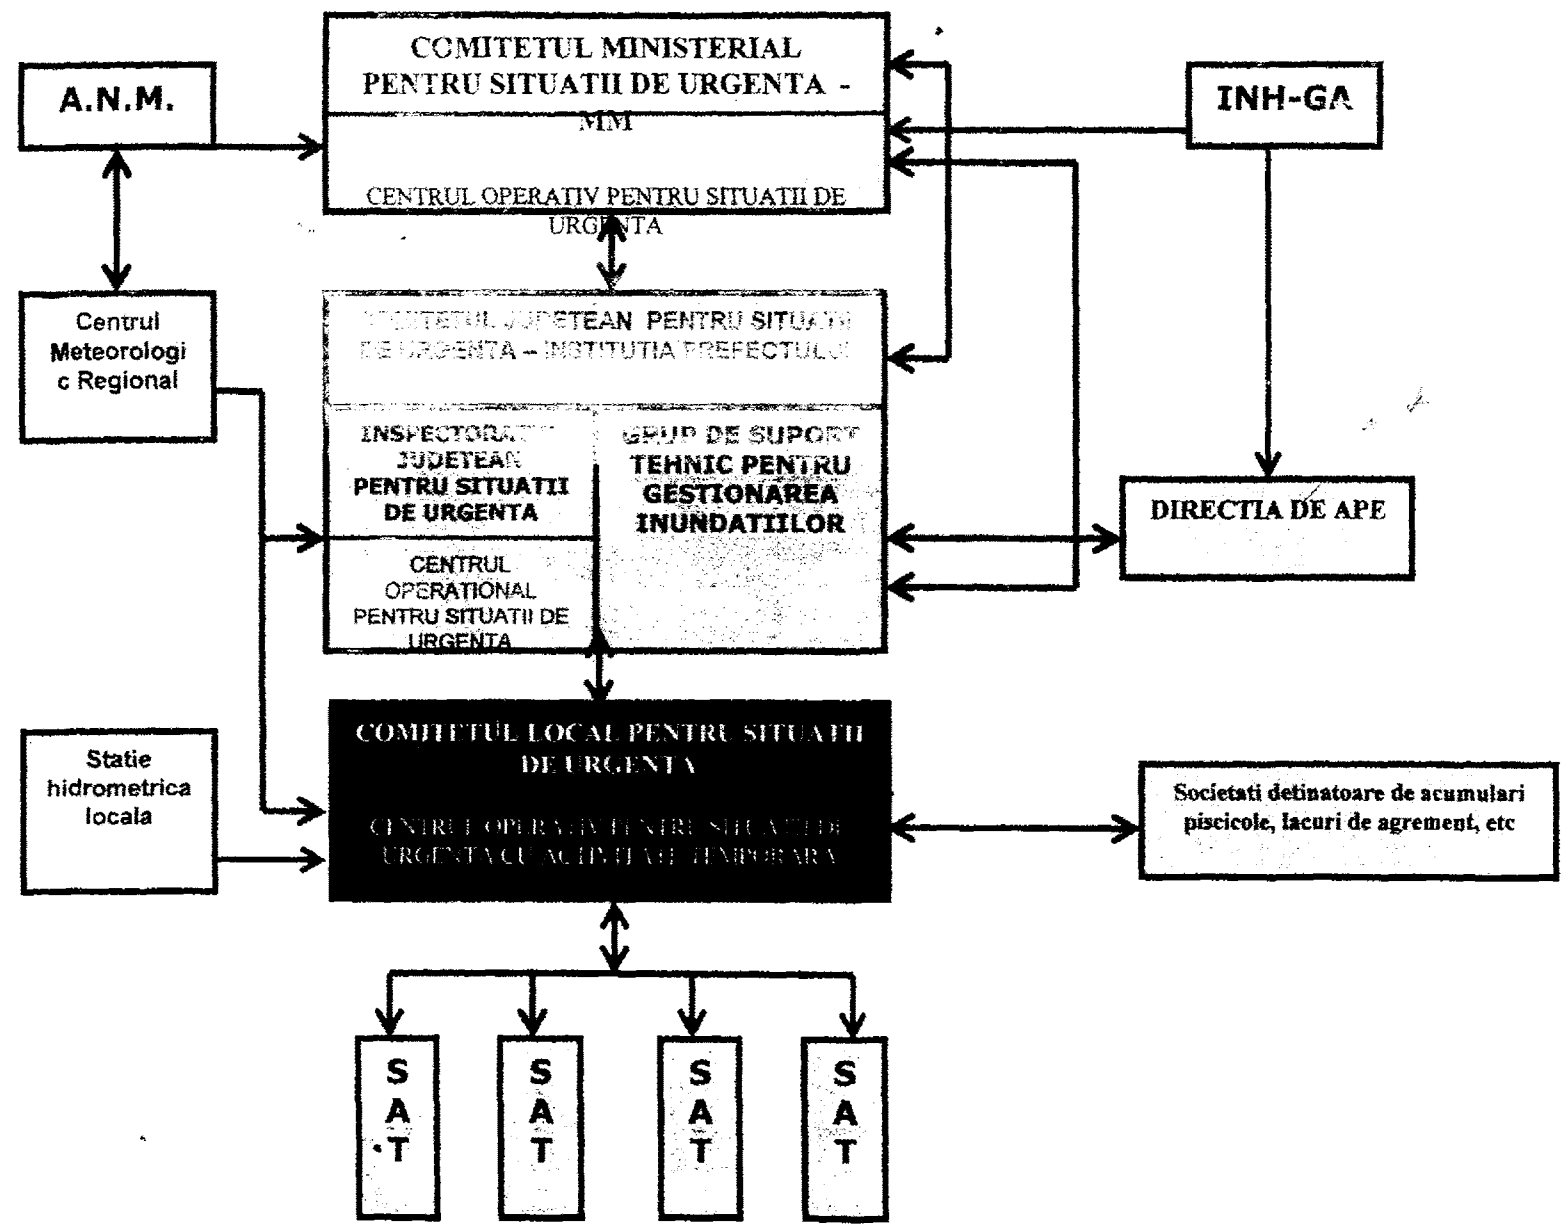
COMITETUL MINISTERIAL PENTRU SITUATII DE URGENTA - MM

CENTRUL OPERATIV PENTRU SITUATII DE URGENTA

A.N.M.

INH-GA

Centrul Meteorologic Regional

COMITETUL JUDETEAN PENTRU SITUATII DE URGENTA – INSTITUTIA PREFECTULUI

INSPECTORATUL JUDETEAN PENTRU SITUATII DE URGENTA

CENTRUL OPERATIONAL PENTRU SITUATII DE URGENTA

GRUP DE SUPORT TEHNIC PENTRU GESTIONAREA INUNDATIILOR

DIRECTIA DE APE

Statie hidrometrica locala

COMITETUL LOCAL PENTRU SITUATII DE URGENTA

CENTRUL OPERATIV PENTRU SITUATII DE URGENTA CU ACTIVITATE TEMPORARA

Societati detinatoare de acumulari piscicole, lacuri de agrement, etc

SAT

SAT

SAT

SAT